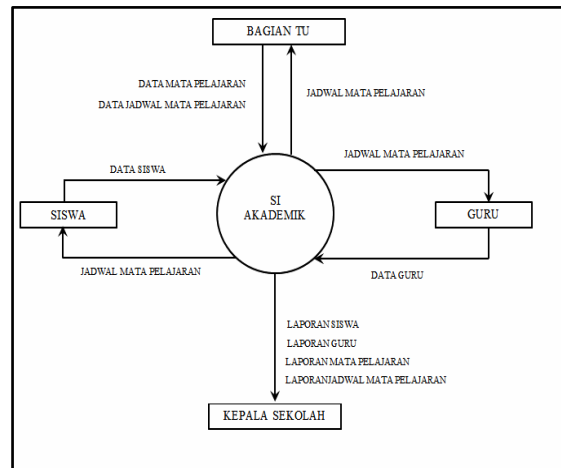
BAGIAN TU

DATA MATA PELAJARAN
DATA JADWAL MATA PELAJARAN

JADWAL MATA PELAJARAN

JADWAL MATA PELAJARAN

DATA SISWA

SISWA

SI AKADEMIK

GURU

JADWAL MATA PELAJARAN

DATA GURU

LAPORAN SISWA
LAPORAN GURU
LAPORAN MATA PELAJARAN
LAPORAN JADWAL MATA PELAJARAN

KEPALA SEKOLAH